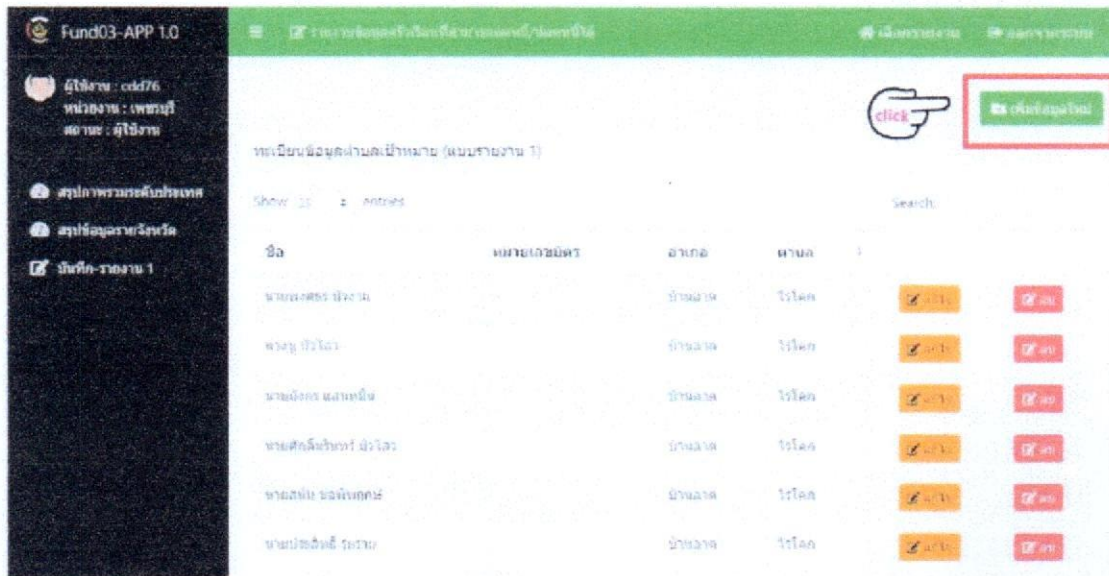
Fund03-APP 1.0

ผู้ใช้งาน : cdd76
หน่วยงาน : เพชรบุรี
สถานะ : ผู้ใช้งาน

สรุปภาพรวมระดับประเทศ
สรุปข้อมูลรายจังหวัด
บันทึก-รายงาน 1

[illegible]

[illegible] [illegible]

click

เพิ่มข้อมูลใหม่

ทะเบียนข้อมูลคนเป้าหมาย (แบบรายงาน 1)

Show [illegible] entries

Search:

| ชื่อ | หมายเลขบัตร | อำเภอ | ตำบล | | |
|---|---|---|---|---|---|
| นายพงศธร นิ่งงาม | | บ้านลาด | ไร่โคก | แก้ไข | ลบ |
| นางสุ บัวโลว | | บ้านลาด | ไร่โคก | แก้ไข | ลบ |
| นายมังกร แสงหมึก | | บ้านลาด | ไร่โคก | แก้ไข | ลบ |
| นายศักดิ์ศรีนทร์ บัวโลว | | บ้านลาด | ไร่โคก | แก้ไข | ลบ |
| นายสมัย ยอดพิทักษ์ | | บ้านลาด | ไร่โคก | แก้ไข | ลบ |
| นายประสิทธิ์ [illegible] | | บ้านลาด | ไร่โคก | แก้ไข | ลบ |